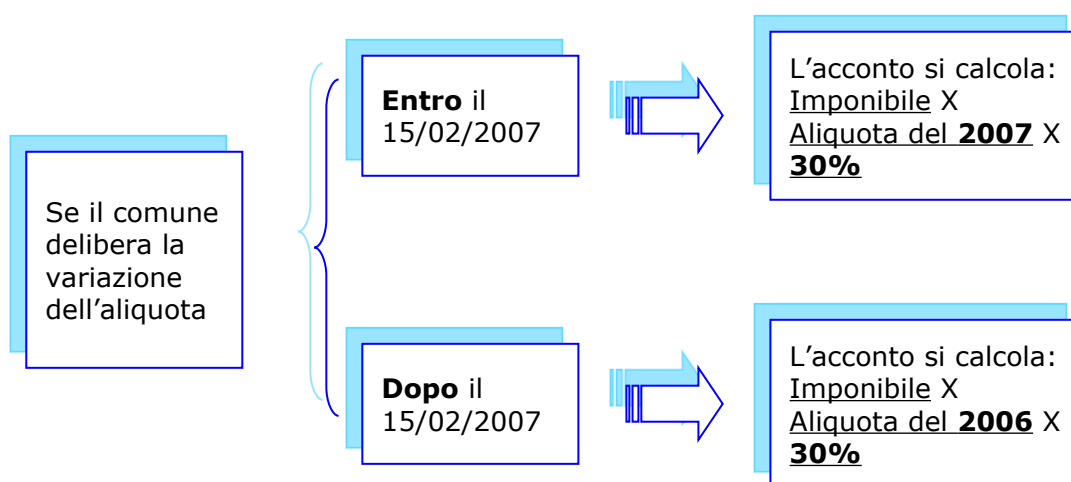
Se il comune delibera la variazione dell’aliquota

**Entro** il 15/02/2007

L’acconto si calcola: Imponibile X Aliquota del **2007** X **30%**

**Dopo** il 15/02/2007

L’acconto si calcola: Imponibile X Aliquota del **2006** X **30%**